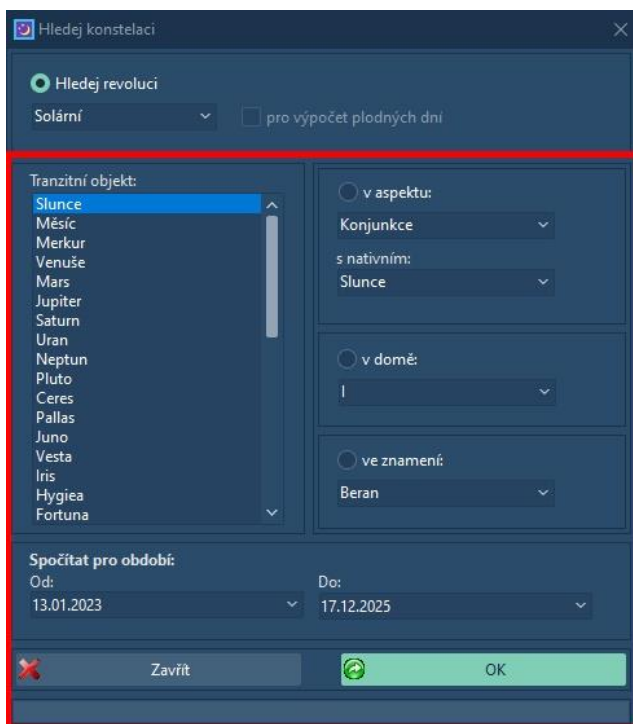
Hledej konstelaci

Hledej revoluci

Solární

pro výpočet plodných dní

Tranzitní objekt:

Slunce
Měsíc
Merkur
Venuše
Mars
Jupiter
Saturn
Uran
Neptun
Pluto
Ceres
Pallas
Juno
Vesta
Iris
Hygiea
Fortuna

v aspektu:

Konjunkce

s nativním:

Slunce

v domě:

I

ve znamení:

Beran

Spočítat pro období:

Od:

13.01.2023

Do:

17.12.2025

Zavřít

OK